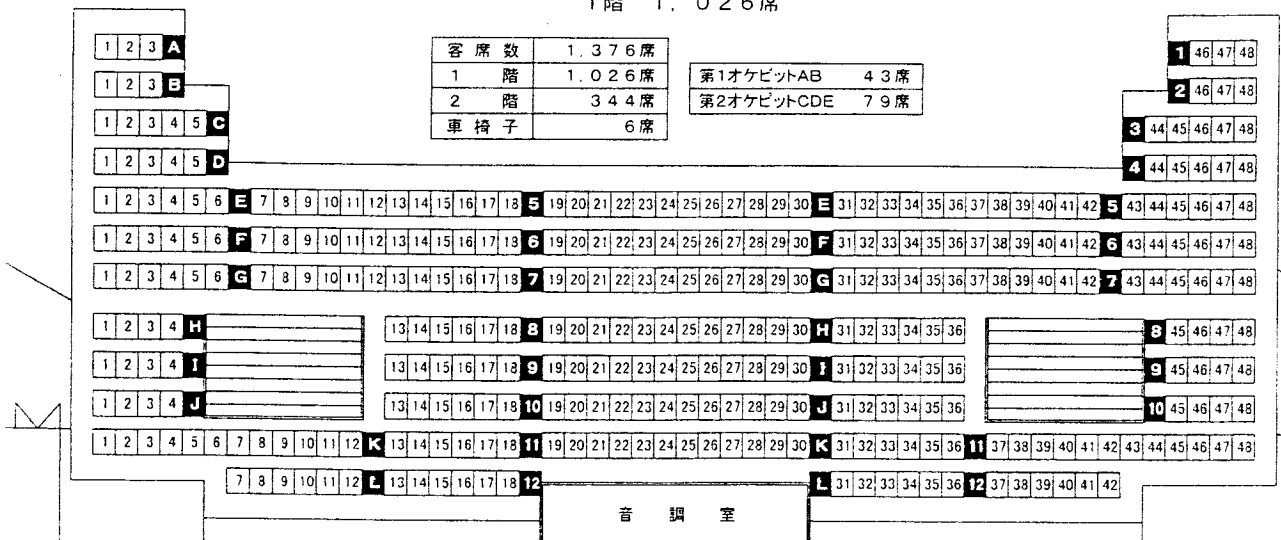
1階 1,026席

| 客席数 | 1,376席 |
|---|---|
| 1 階 | 1,026席 |
| 2 階 | 344席 |
| 車椅子 | 6席 |

| 第1オケピットAB | 43席 |
|---|---|
| 第2オケピットCDE | 79席 |

1 2 3 A
1 2 3 B
1 2 3 4 5 C
1 2 3 4 5 D

1 46 47 48
2 46 47 48
3 44 45 46 47 48
4 44 45 46 47 48

1 2 3 4 5 6 E 7 8 9 10 11 12 13 14 15 16 17 18 5 19 20 21 22 23 24 25 26 27 28 29 30 E 31 32 33 34 35 36 37 38 39 40 41 42 5 43 44 45 46 47 48
1 2 3 4 5 6 F 7 8 9 10 11 12 13 14 15 16 17 18 6 19 20 21 22 23 24 25 26 27 28 29 30 F 31 32 33 34 35 36 37 38 39 40 41 42 6 43 44 45 46 47 48
1 2 3 4 5 6 G 7 8 9 10 11 12 13 14 15 16 17 18 7 19 20 21 22 23 24 25 26 27 28 29 30 G 31 32 33 34 35 36 37 38 39 40 41 42 7 43 44 45 46 47 48

1 2 3 4 H
1 2 3 4 I
1 2 3 4 J

13 14 15 16 17 18 8 19 20 21 22 23 24 25 26 27 28 29 30 H 31 32 33 34 35 36
13 14 15 16 17 18 9 19 20 21 22 23 24 25 26 27 28 29 30 I 31 32 33 34 35 36
13 14 15 16 17 18 10 19 20 21 22 23 24 25 26 27 28 29 30 J 31 32 33 34 35 36

8 45 46 47 48
9 45 46 47 48
10 45 46 47 48

1 2 3 4 5 6 7 8 9 10 11 12 K 13 14 15 16 17 18 11 19 20 21 22 23 24 25 26 27 28 29 30 K 31 32 33 34 35 36 11 37 38 39 40 41 42 43 44 45 46 47 48

7 8 9 10 11 12 L 13 14 15 16 17 18 12
L 31 32 33 34 35 36 12 37 38 39 40 41 42

音 調 室